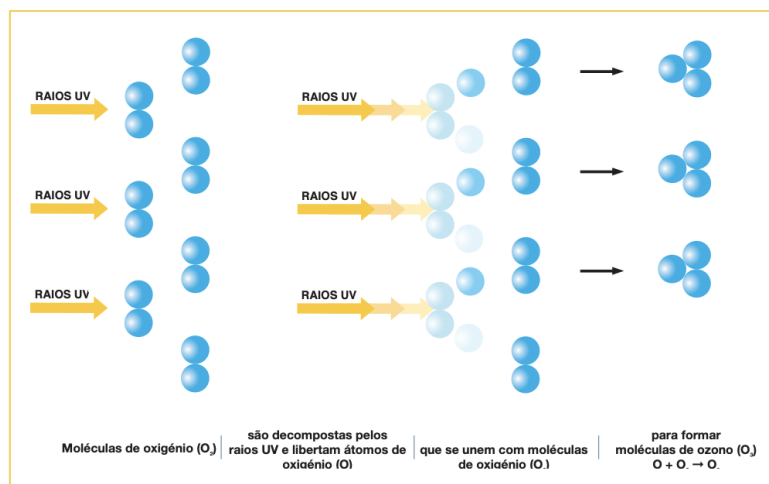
RAIOS UV

RAIOS UV

RAIOS UV

RAIOS UV

RAIOS UV

RAIOS UV

Moléculas de oxigénio ($O_2$)

são decompostas pelos raios UV e libertam átomos de oxigénio (O)

que se unem com moléculas de oxigénio ($O_2$)

para formar moléculas de ozono ($O_3$)
$O + O_2 \rightarrow O_3$